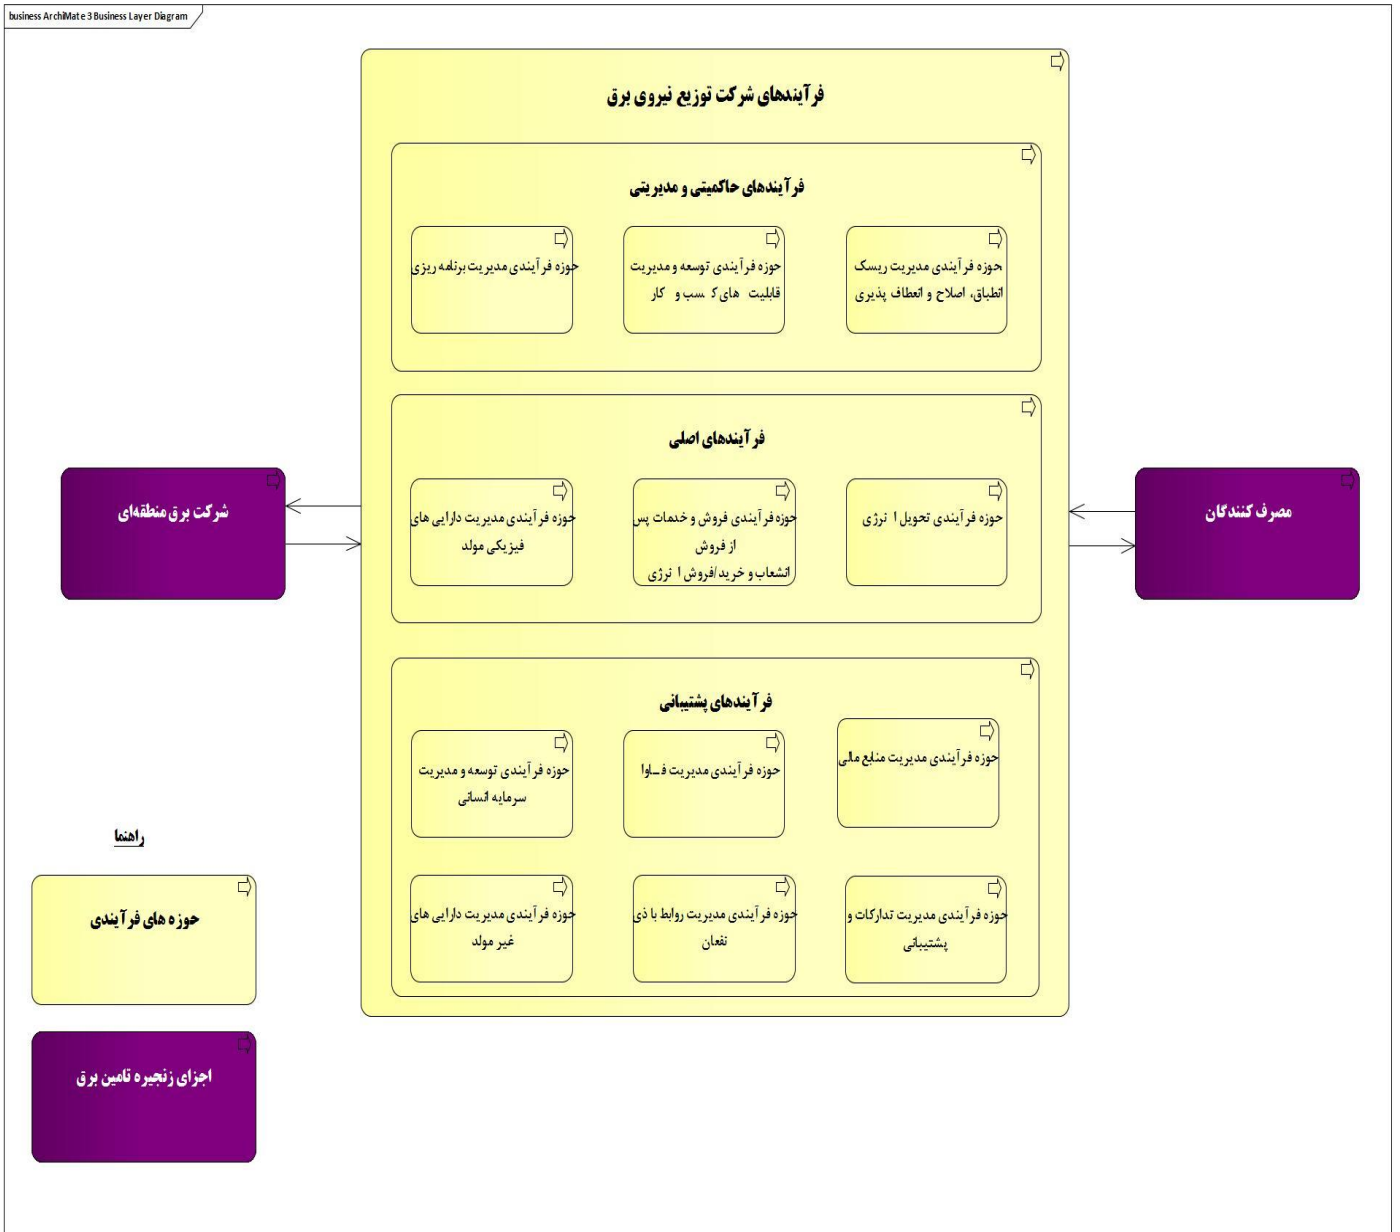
business ArchiMate 3 Business Layer Diagram

فرآیندهای شرکت توزیع نیروی برق

فرآیندهای حاکمیتی و مدیریتی

حوزه فرآیندی مدیریت ریسک انطباق، اصلاح و انعطاف پذیری

حوزه فرآیندی توسعه و مدیریت قابلیت های کسب و کار

حوزه فرآیندی مدیریت برنامه ریزی

فرآیندهای اصلی

حوزه فرآیندی تحویل انرژی

حوزه فرآیندی فروش و خدمات پس از فروش انشعاب و خرید/فروش انرژی

حوزه فرآیندی مدیریت دارایی های فیزیکی مولد

شرکت برق منطقه‌ای

مصرف کنندگان

فرآیندهای پشتیبانی

حوزه فرآیندی مدیریت منابع مالی

حوزه فرآیندی مدیریت فاوا

حوزه فرآیندی توسعه و مدیریت سرمایه انسانی

حوزه فرآیندی مدیریت تدارکات و پشتیبانی

حوزه فرآیندی مدیریت روابط با ذی نفعان

حوزه فرآیندی مدیریت دارایی های غیر مولد

راهنما

حوزه های فرآیندی

اجزای زنجیره تامین برق